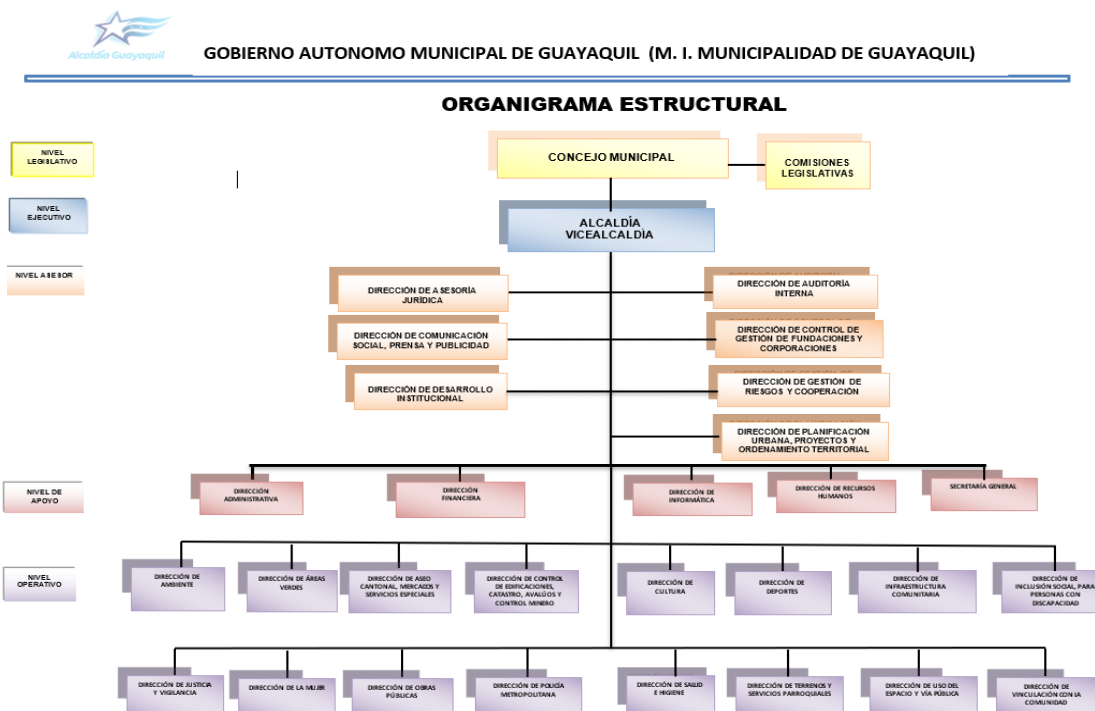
Alcaldía Guayaquil

GOBIERNO AUTONOMO MUNICIPAL DE GUAYAQUIL (M. I. MUNICIPALIDAD DE GUAYAQUIL)

ORGANIGRAMA ESTRUCTURAL

NIVEL LEGISLATIVO

CONCEJO MUNICIPAL

COMISIONES LEGISLATIVAS

NIVEL EJECUTIVO

ALCALDÍA
VICEALCALDÍA

NIVEL ASESOR

DIRECCIÓN DE ASESORÍA JURÍDICA

DIRECCIÓN DE AUDITORÍA INTERNA

DIRECCIÓN DE COMUNICACIÓN SOCIAL, PRENSA Y PUBLICIDAD

DIRECCIÓN DE CONTROL DE GESTIÓN DE FUNDACIONES Y CORPORACIONES

DIRECCIÓN DE DESARROLLO INSTITUCIONAL

DIRECCIÓN DE GESTIÓN DE RIESGOS Y COOPERACIÓN

DIRECCIÓN DE PLANIFICACIÓN URBANA, PROYECTOS Y ORDENAMIENTO TERRITORIAL

NIVEL DE APOYO

DIRECCIÓN ADMINISTRATIVA

DIRECCIÓN FINANCIERA

DIRECCIÓN DE INFORMÁTICA

DIRECCIÓN DE RECURSOS HUMANOS

SECRETARÍA GENERAL

NIVEL OPERATIVO

DIRECCIÓN DE AMBIENTE

DIRECCIÓN DE ÁREAS VERDES

DIRECCIÓN DE ASEO CANTONAL, MERCADOS Y SERVICIOS ESPECIALES

DIRECCIÓN DE CONTROL DE EDIFICACIONES, CATASTRO, AVALÚOS Y CONTROL MINERO

DIRECCIÓN DE CULTURA

DIRECCIÓN DE DEPORTES

DIRECCIÓN DE INFRAESTRUCTURA COMUNITARIA

DIRECCIÓN DE INCLUSIÓN SOCIAL PARA PERSONAS CON DISCAPACIDAD

DIRECCIÓN DE JUSTICIA Y VIGILANCIA

DIRECCIÓN DE LA MUJER

DIRECCIÓN DE OBRAS PÚBLICAS

DIRECCIÓN DE POLICÍA METROPOLITANA

DIRECCIÓN DE SALUD E HIGIENE

DIRECCIÓN DE TERRENOS Y SERVICIOS PARROQUIALES

DIRECCIÓN DE USO DEL ESPACIO Y VÍA PÚBLICA

DIRECCIÓN DE VINCULACIÓN CON LA COMUNIDAD